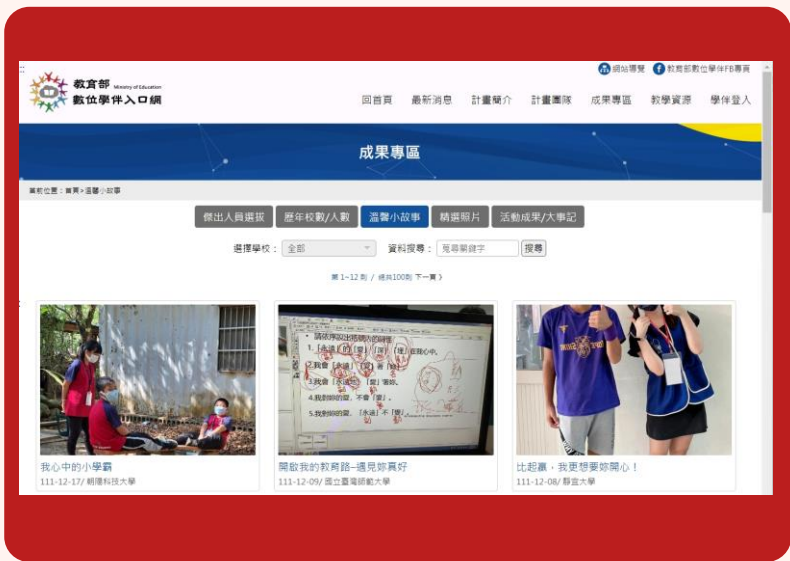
網站導覽 教育部數位學伴FB專頁

教育部 Ministry of Education 數位學伴入口網

回首頁 最新消息 計畫簡介 計畫團隊 成果專區 教學資源 學伴登入

成果專區

黨前位置：首頁 > 溫馨小故事

傑出人員選拔 歷年校數/人數 溫馨小故事 精選照片 活動成果/大事記

選擇學校： 全部 資料搜尋： 寬尋關鍵字 搜尋

第 1~12 則 / 總共100則 下一頁 >

我心中的小學霸
111-12-17/ 朝陽科技大學

開啟我的教育路–遇見妳真好
111-12-09/ 國立臺灣師範大學

比起贏，我更想要妳開心！
111-12-08/ 靜宜大學